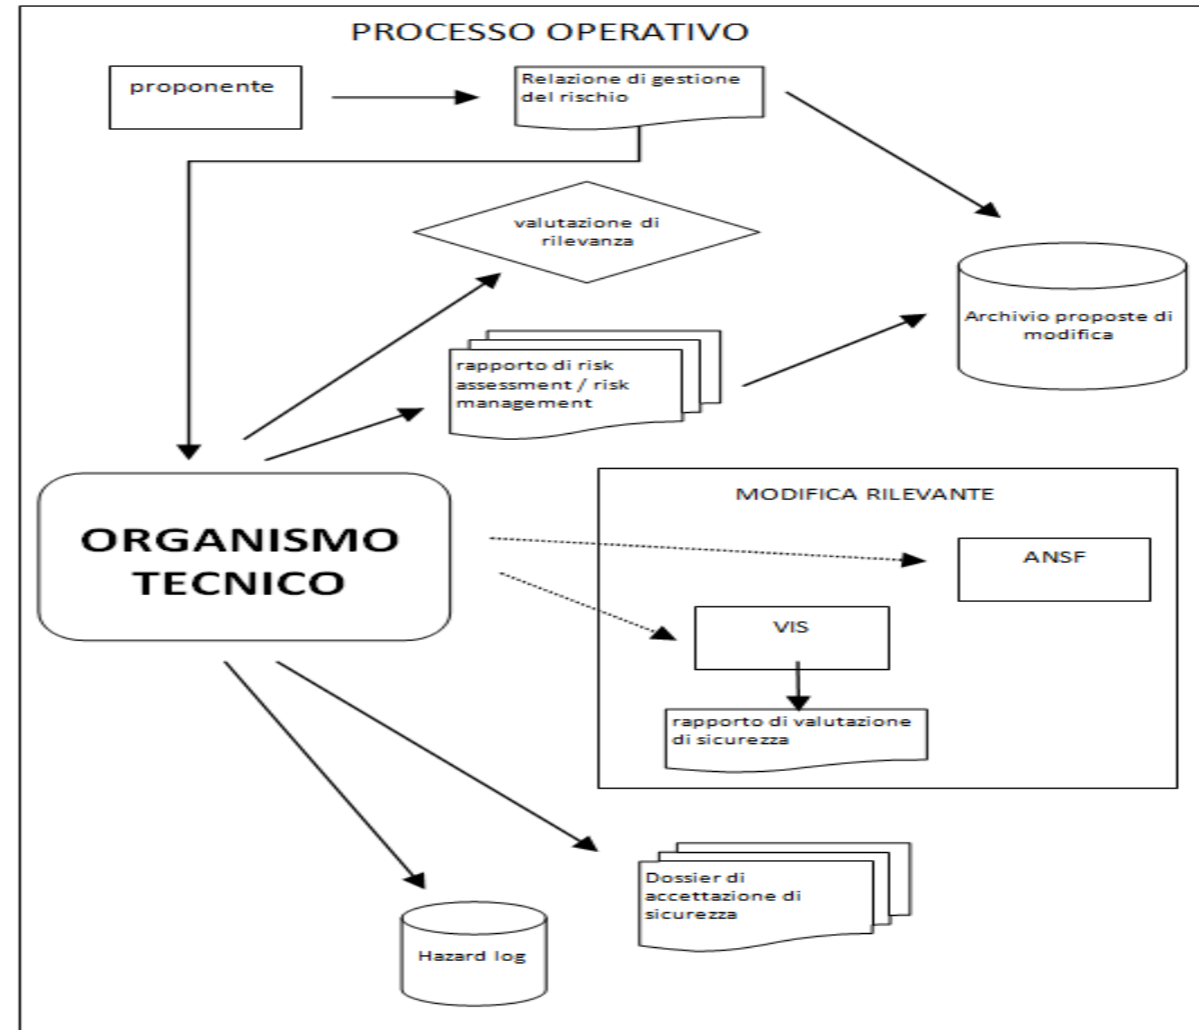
PROCESSO OPERATIVO

proponente

Relazione di gestione del rischio

valutazione di rilevanza

Archivio proposte di modifica

rapporto di risk assessment / risk management

ORGANISMO TECNICO

MODIFICA RILEVANTE

ANSF

VIS

rapporto di valutazione di sicurezza

Dossier di accettazione di sicurezza

Hazard log